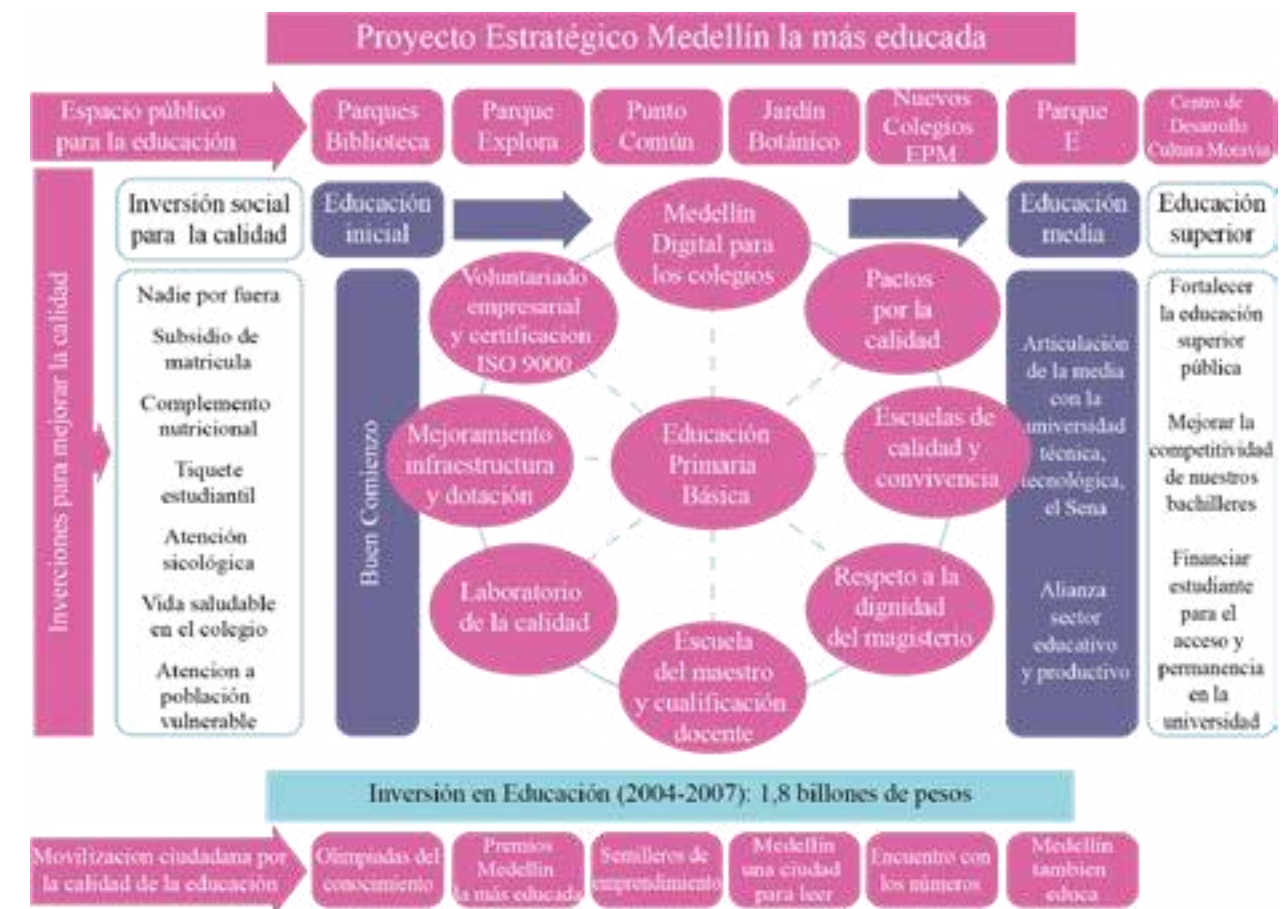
Proyecto Estratégico Medellín la más educada

Espacio público para la educación

Parques Biblioteca

Parque Explora

Punto Común

Jardín Botánico

Nuevos Colegios EPM

Parque E

Centro de Desarollo Cultura Moravia

Inverciones para mejorar la calidad

Inversión social para la calidad

Nadie por fuera

Subsidio de matricula

Complemento nutricional

Tiquete estudiantil

Atención sicológica

Vida saludable en el colegio

Atencion a población vulnerable

Educación inicial

Buen Comienzo

Medellín Digital para los colegios

Voluntariado empresarial y certificacion ISO 9000

Pactos por la calidad

Mejoramiento infraestructura y dotación

Educación Primaria Básica

Escuelas de calidad y convivencia

Laboratorio de la calidad

Respeto a la dignidad del magisterio

Escuela del maestro y cualificación docente

Educación media

Articulación de la media con la universidad técnica, tecnológica, el Sena

Alianza sector educativo y productivo

Educación superior

Fortalecer la educación superior pública

Mejorar la competitividad de nuestros bachilleres

Financiar estudiante para el acceso y permanencia en la universidad

Inversión en Educación (2004-2007): 1,8 billones de pesos

Movilizacion ciudadana por la calidad de la educación

Olimpiadas del conocimiento

Premios Medellín la más educada

Semilleros de emprendimiento

Medellín una ciudad para leer

Encuentro con los números

Medellín tambien educa